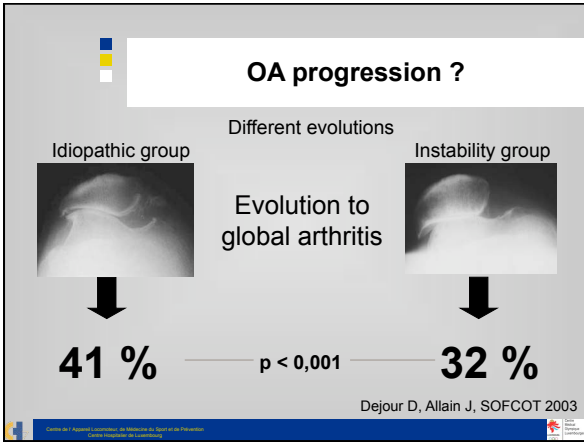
OA progression ?

Different evolutions

Idiopathic group

Instability group

Evolution to global arthritis

41 %

p < 0,001

32 %

Dejour D, Allain J, SOFCOT 2003

Centre de l'Appareil Locomoteur, de Médecine du Sport et de Prévention
Centre Hospitalier de Luxembourg